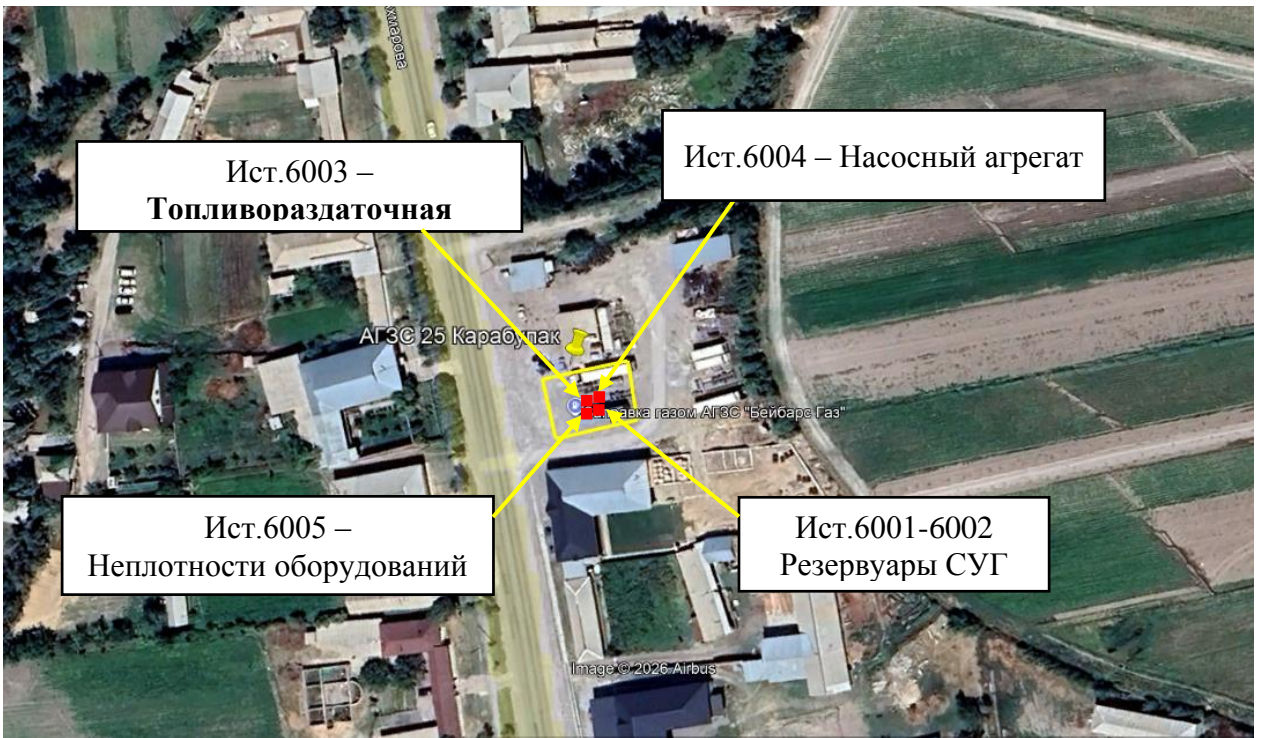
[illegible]хмарова

Ист.6003 –
Топливораздаточная

Ист.6004 – Насосный агрегат

АГЗС 25 Карабулак

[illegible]авка газом АГЗС "Бейбарс Газ"

Ист.6005 –
Неплотности оборудований

Ист.6001-6002
Резервуары СУГ

Image © 2026 Airbus